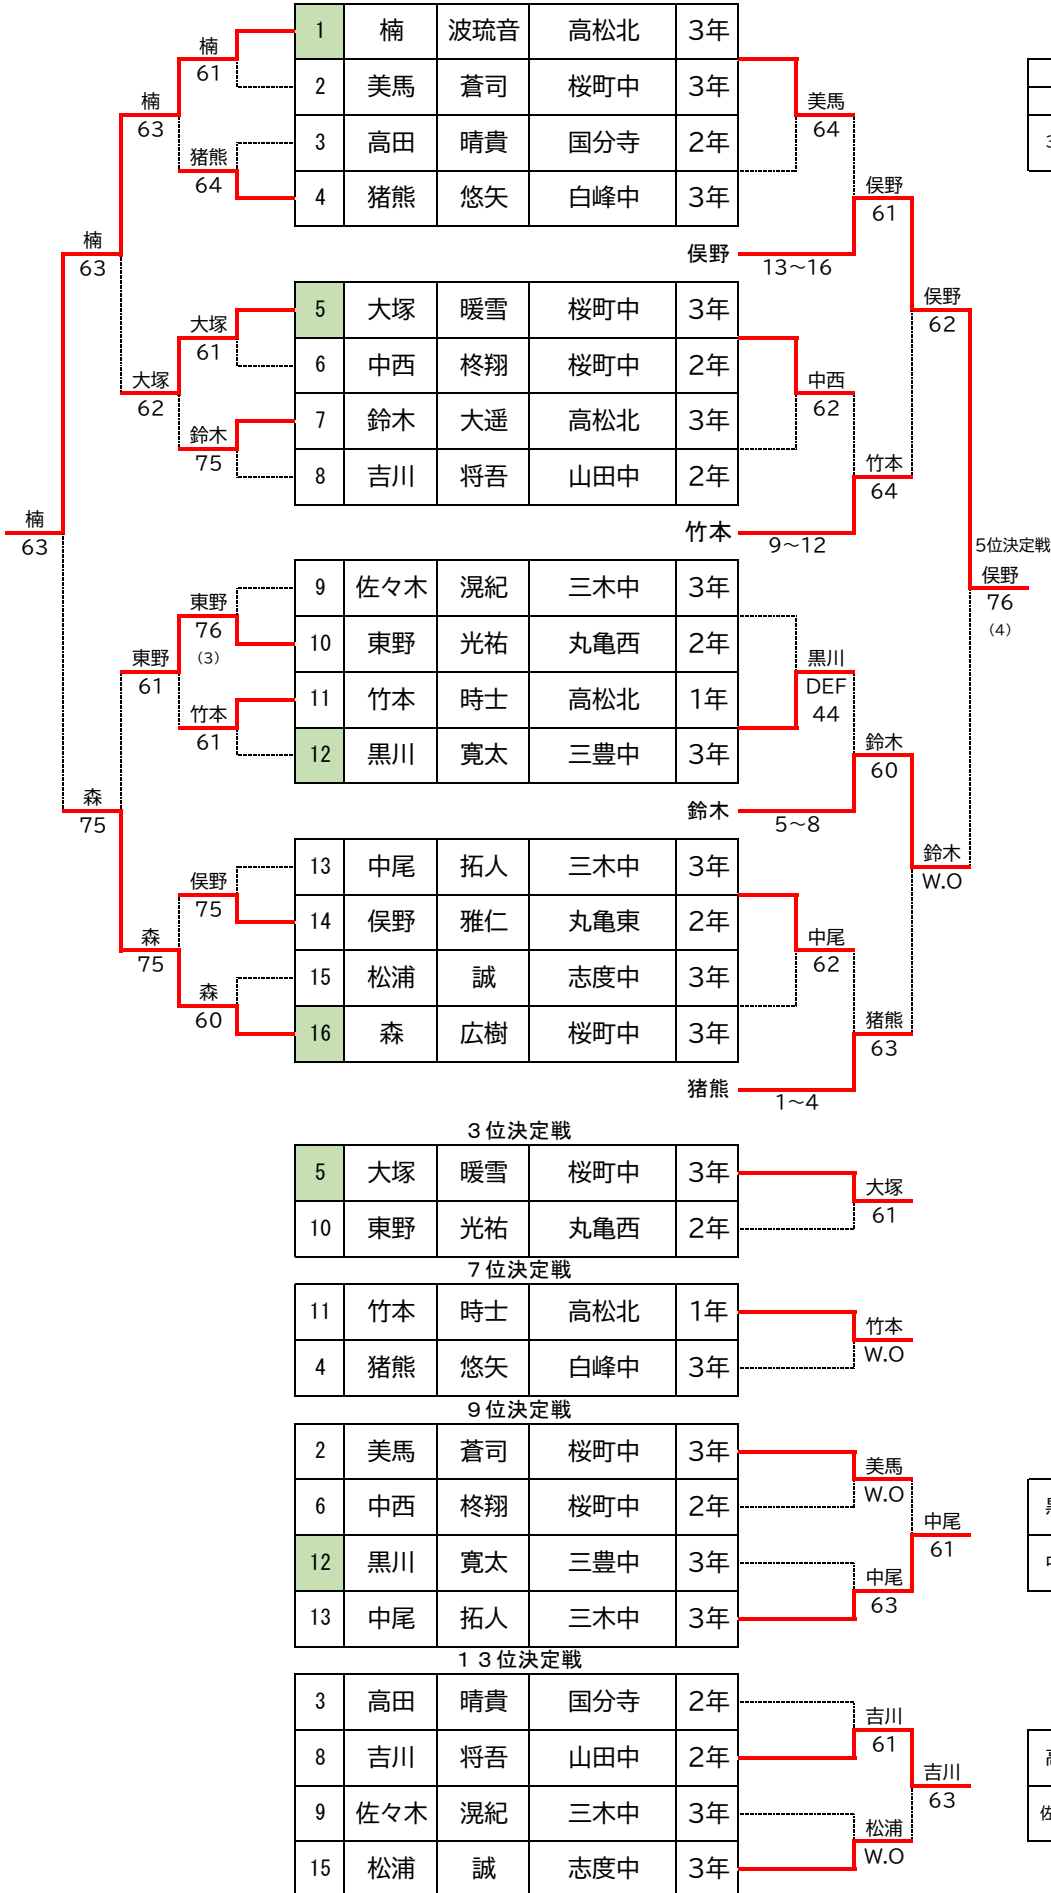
| 1 | 楠 | 波琉音 | 高松北 | 3年 |
|---|---|---|---|---|
| 2 | 美馬 | 蒼司 | 桜町中 | 3年 |
| 3 | 高田 | 晴貴 | 国分寺 | 2年 |
| 4 | 猪熊 | 悠矢 | 白峰中 | 3年 |

| 5 | 大塚 | 暖雪 | 桜町中 | 3年 |
|---|---|---|---|---|
| 6 | 中西 | 柊翔 | 桜町中 | 2年 |
| 7 | 鈴木 | 大遥 | 高松北 | 3年 |
| 8 | 吉川 | 将吾 | 山田中 | 2年 |

| 9 | 佐々木 | 滉紀 | 三木中 | 3年 |
|---|---|---|---|---|
| 10 | 東野 | 光祐 | 丸亀西 | 2年 |
| 11 | 竹本 | 時士 | 高松北 | 1年 |
| 12 | 黒川 | 寛太 | 三豊中 | 3年 |

| 13 | 中尾 | 拓人 | 三木中 | 3年 |
|---|---|---|---|---|
| 14 | 俣野 | 雅仁 | 丸亀東 | 2年 |
| 15 | 松浦 | 誠 | 志度中 | 3年 |
| 16 | 森 | 広樹 | 桜町中 | 3年 |

楠 61
猪熊 64
楠 63
大塚 61
鈴木 75
大塚 62
楠 63
東野 76 (3)
竹本 61
東野 61
俣野 75
森 60
森 75
森 75
楠 63

美馬 64
俣野 13~16
俣野 61
中西 62
竹本 9~12
竹本 64
俣野 62
黒川 DEF 44
鈴木 5~8
鈴木 60
中尾 62
猪熊 1~4
猪熊 63
鈴木 W.O
5位決定戦
俣野 76 (4)

3位決定戦
| 5 | 大塚 | 暖雪 | 桜町中 | 3年 |
|---|---|---|---|---|
| 10 | 東野 | 光祐 | 丸亀西 | 2年 |

大塚 61

7位決定戦
| 11 | 竹本 | 時士 | 高松北 | 1年 |
|---|---|---|---|---|
| 4 | 猪熊 | 悠矢 | 白峰中 | 3年 |

竹本 W.O

9位決定戦
| 2 | 美馬 | 蒼司 | 桜町中 | 3年 |
|---|---|---|---|---|
| 6 | 中西 | 柊翔 | 桜町中 | 2年 |
| 12 | 黒川 | 寛太 | 三豊中 | 3年 |
| 13 | 中尾 | 拓人 | 三木中 | 3年 |

美馬 W.O
中尾 63
中尾 61

13位決定戦
| 3 | 高田 | 晴貴 | 国分寺 | 2年 |
|---|---|---|---|---|
| 8 | 吉川 | 将吾 | 山田中 | 2年 |
| 9 | 佐々木 | 滉紀 | 三木中 | 3年 |
| 15 | 松浦 | 誠 | 志度中 | 3年 |

吉川 61
松浦 W.O
吉川 63